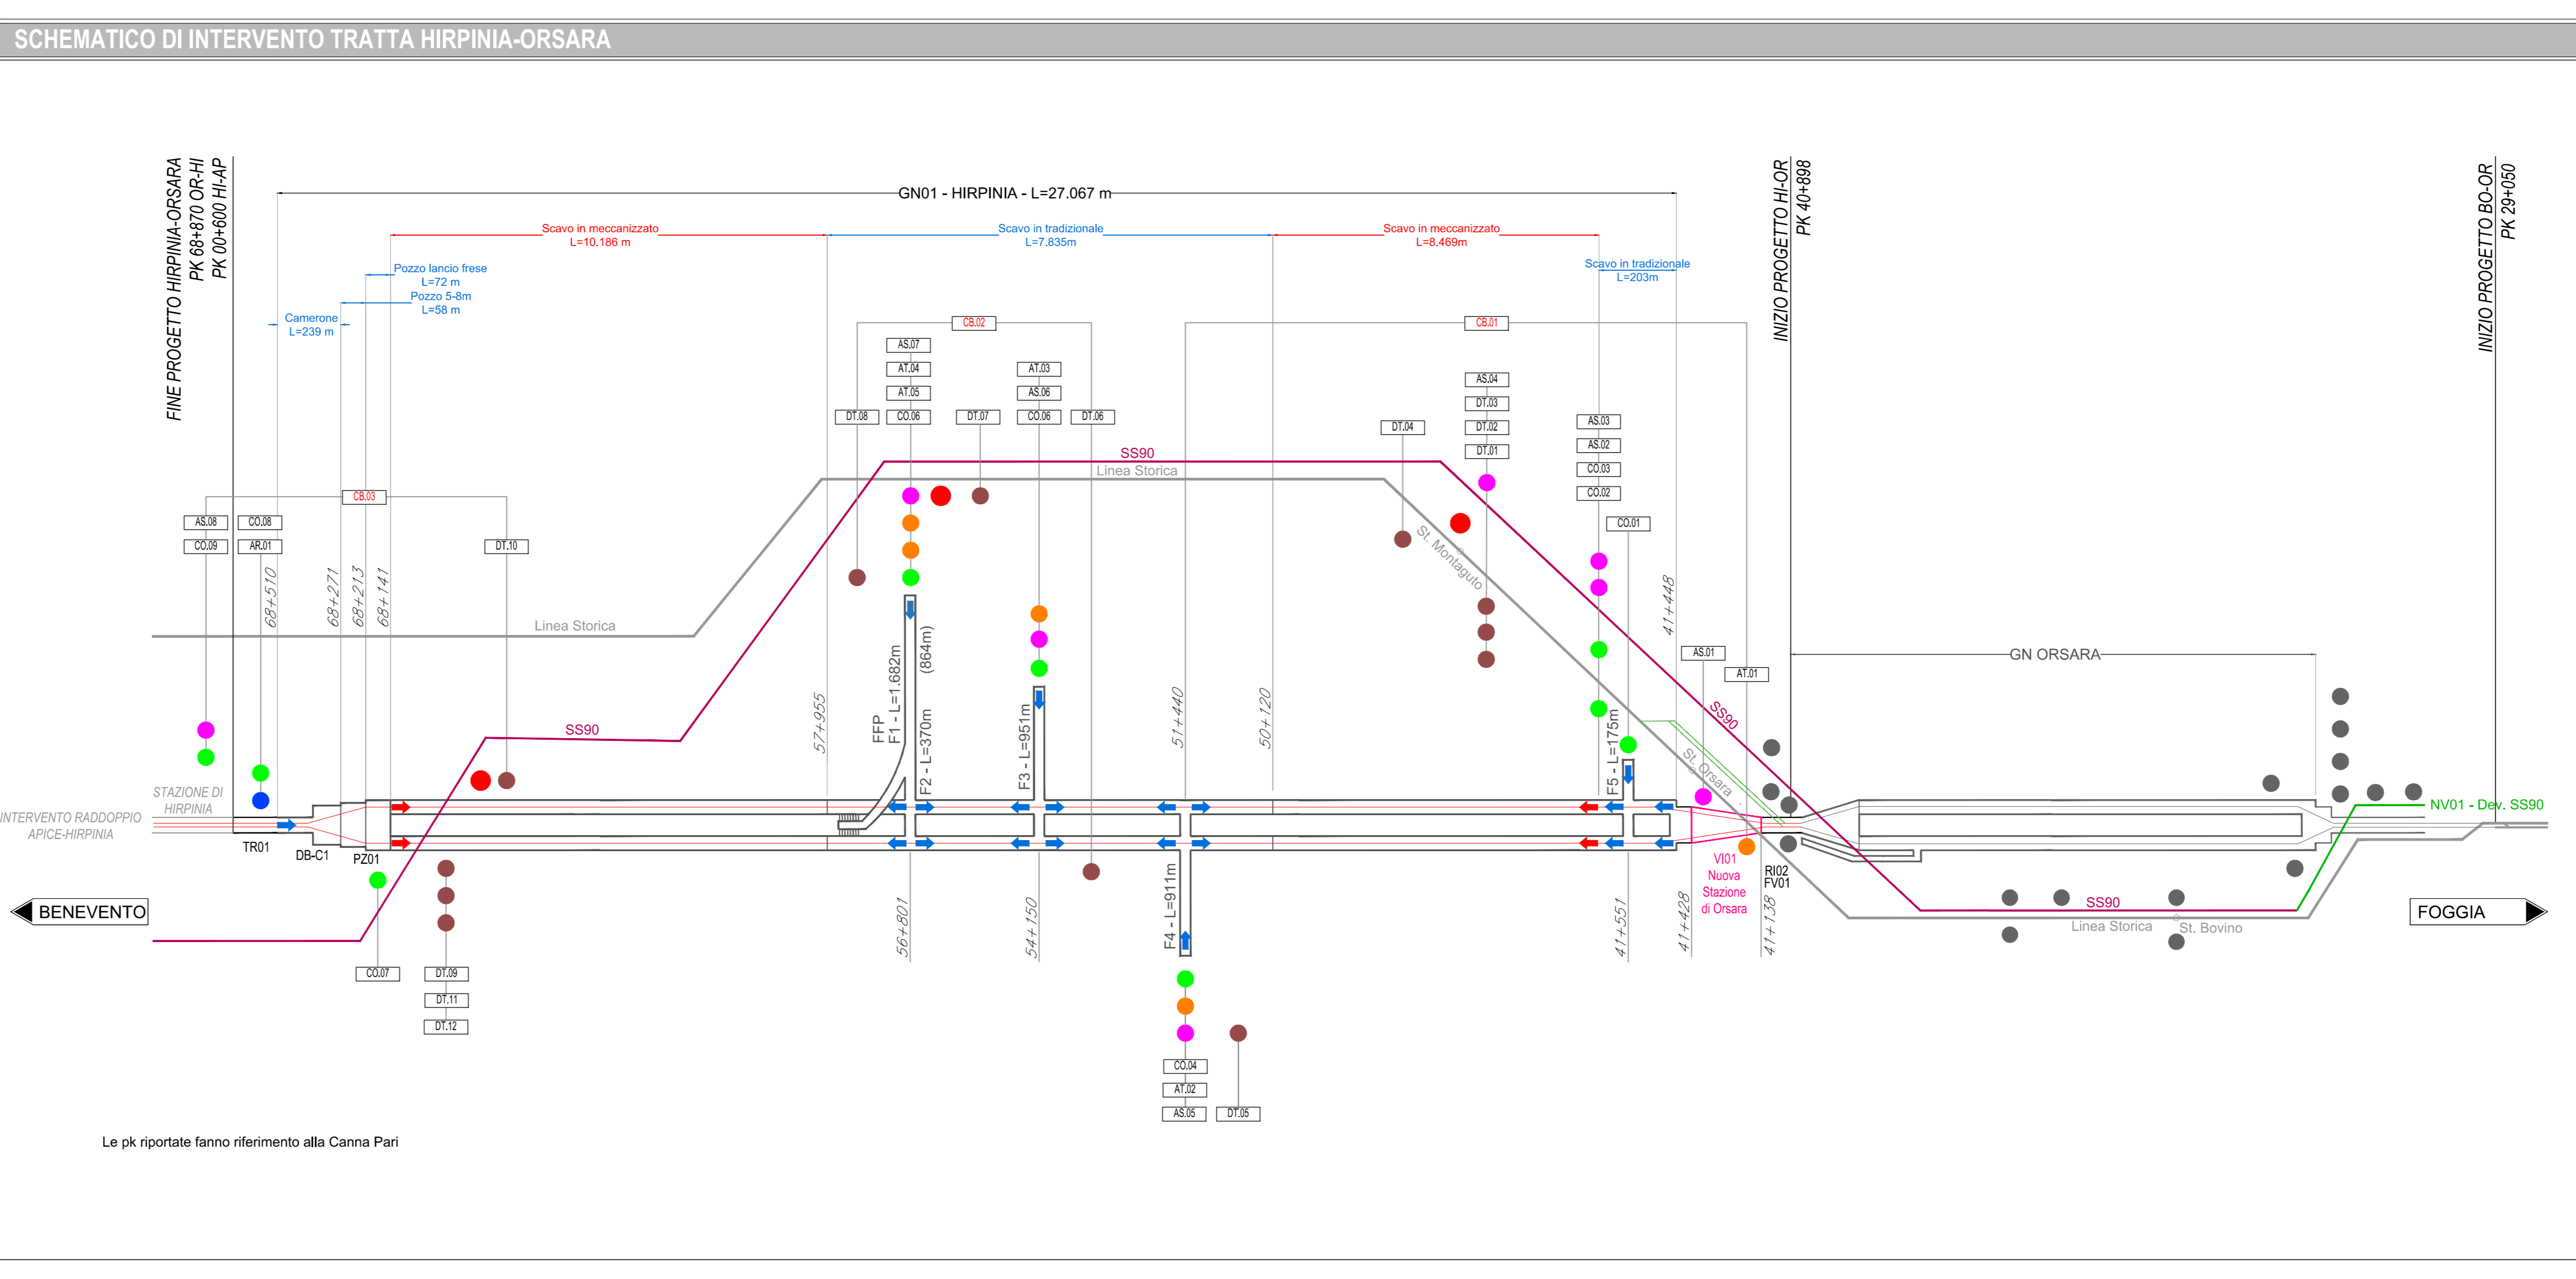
SCHEMATICO DI INTERVENTO TRATTA HIRPINIA-ORSARA

FINE PROGETTO HIRPINIA-ORSARA
PK 68+870 OR-HI
PK 00+600 HI-AP

GN01 - HIRPINIA - L=27.067 m

Scavo in meccanizzato
L=10.186 m

Scavo in tradizionale
L=7.835m

Scavo in meccanizzato
L=8.469m

Scavo in tradizionale
L=203m

Pozzo lancio frese
L=72 m
Pozzo 5-8m
L=58 m
Camerone
L=239 m

INIZIO PROGETTO HI-OR
PK 40+898

INIZIO PROGETTO BO-OR
PK 29+050

CB.02
AS.07
AT.04
AT.05
DT.08
CO.06
DT.07
AT.03
AS.06
CO.06
DT.06

CB.01
AS.04
DT.03
DT.02
DT.01
DT.04
AS.03
AS.02
CO.03
CO.02
CO.01

CB.03
AS.08
CO.09
CO.08
AR.01
DT.10

SS90
Linea Storica
St. Montaguto
Linea Storica
SS90

68+510
68+271
68+213
68+141
57+955
51+440
50+120
41+448

FFP
F1 - L=1.682m
(864m)
F2 - L=370m
F3 - L=951m
F5 - L=175m

AS.01
AT.01
GN ORSARA
SS90
St. Orsara

STAZIONE DI HIRPINIA
INTERVENTO RADDOPPIO APICE-HIRPINIA
TR01
DB-C1
PZ01

NV01 - Dev. SS90

VI01
Nuova
Stazione
di Orsara
RI02
FV01

BENEVENTO
FOGGIA

56+801
54+150
F4 - L=911m
41+551
41+428
41+138

SS90
Linea Storica
St. Bovino

CO.07
DT.09
DT.11
DT.12

CO.04
AT.02
AS.05
DT.05

Le pk riportate fanno riferimento alla Canna Pari